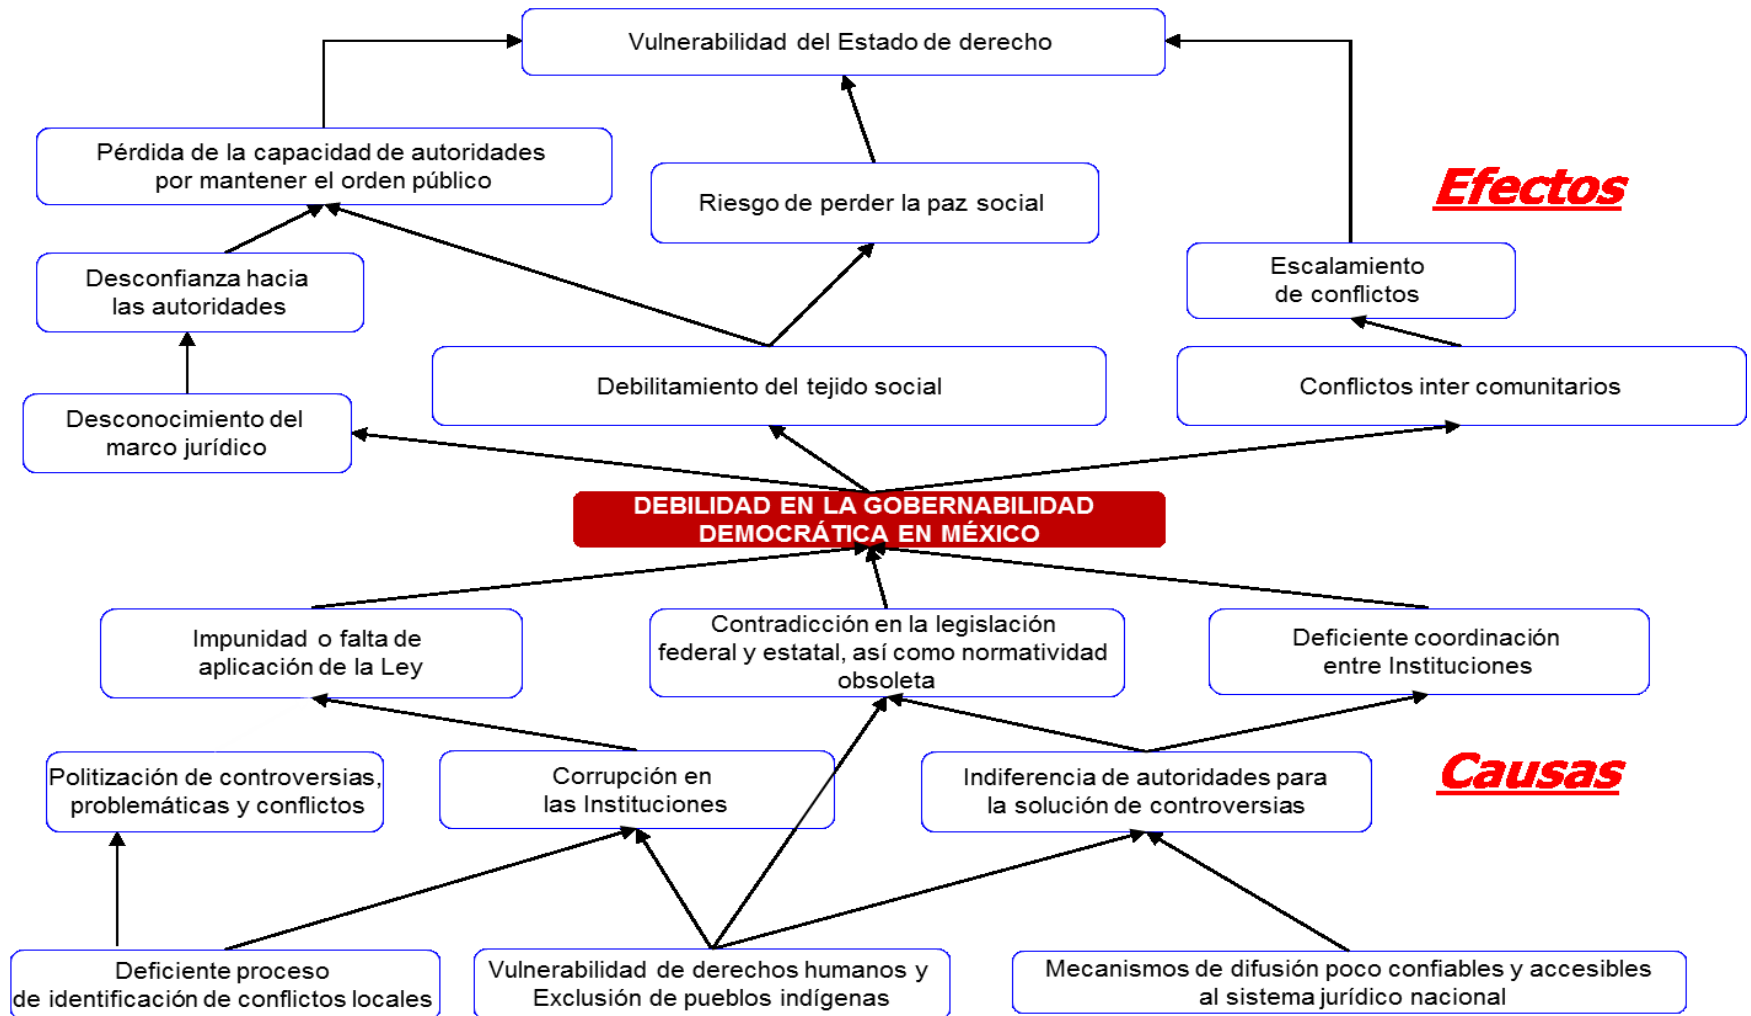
Vulnerabilidad del Estado de derecho

Pérdida de la capacidad de autoridades por mantener el orden público

Riesgo de perder la paz social

Efectos

Desconfianza hacia las autoridades

Escalamiento de conflictos

Debilitamiento del tejido social

Conflictos inter comunitarios

Desconocimiento del marco jurídico

DEBILIDAD EN LA GOBERNABILIDAD DEMOCRÁTICA EN MÉXICO

Impunidad o falta de aplicación de la Ley

Contradicción en la legislación federal y estatal, así como normatividad obsoleta

Deficiente coordinación entre Instituciones

Politización de controversias, problemáticas y conflictos

Corrupción en las Instituciones

Indiferencia de autoridades para la solución de controversias

Causas

Deficiente proceso de identificación de conflictos locales

Vulnerabilidad de derechos humanos y Exclusión de pueblos indígenas

Mecanismos de difusión poco confiables y accesibles al sistema jurídico nacional